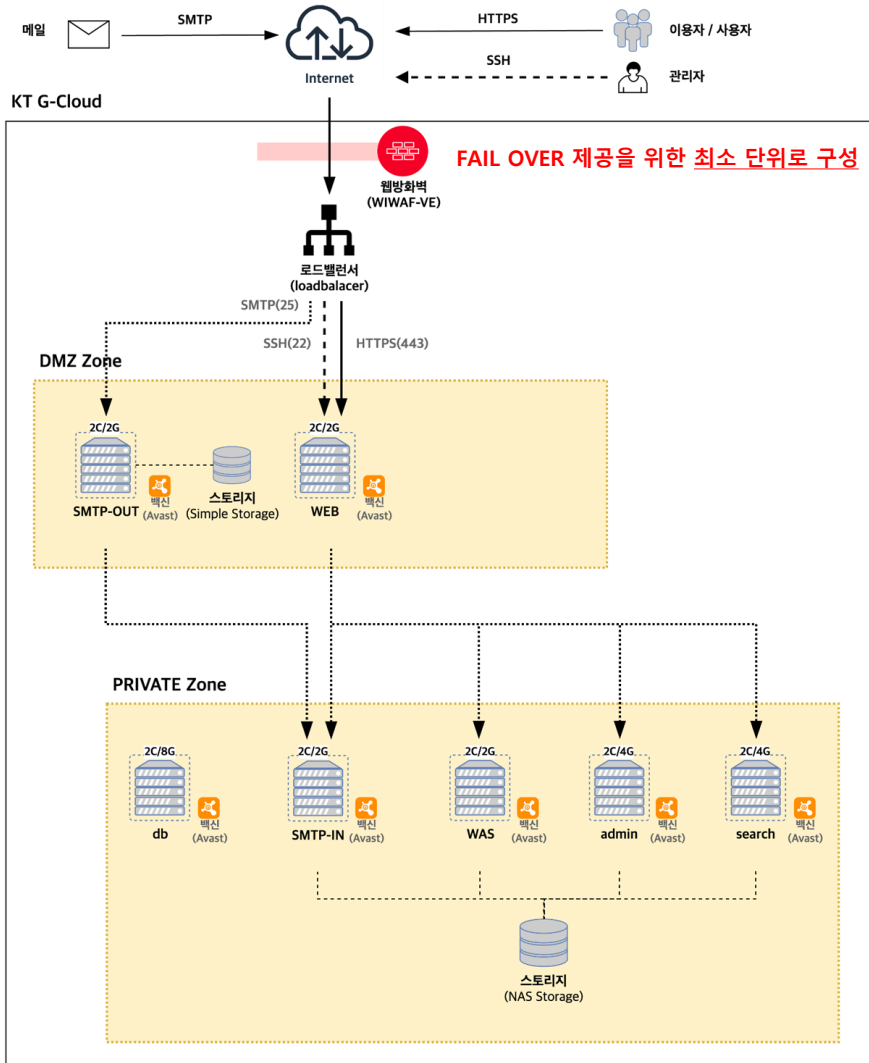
메일

SMTP

Internet

HTTPS

이용자 / 사용자

SSH

관리자

KT G-Cloud

웹방화벽
(WIWAF-VE)

FAIL OVER 제공을 위한 최소 단위로 구성

로드밸런서
(loadbalacer)

SMTP(25)

SSH(22)

HTTPS(443)

DMZ Zone

2C/2G

SMTP-OUT

백신
(Avast)

스토리지
(Simple Storage)

2C/2G

WEB

백신
(Avast)

PRIVATE Zone

2C/8G

db

백신
(Avast)

2C/2G

SMTP-IN

백신
(Avast)

2C/2G

WAS

백신
(Avast)

2C/4G

admin

백신
(Avast)

2C/4G

search

백신
(Avast)

스토리지
(NAS Storage)